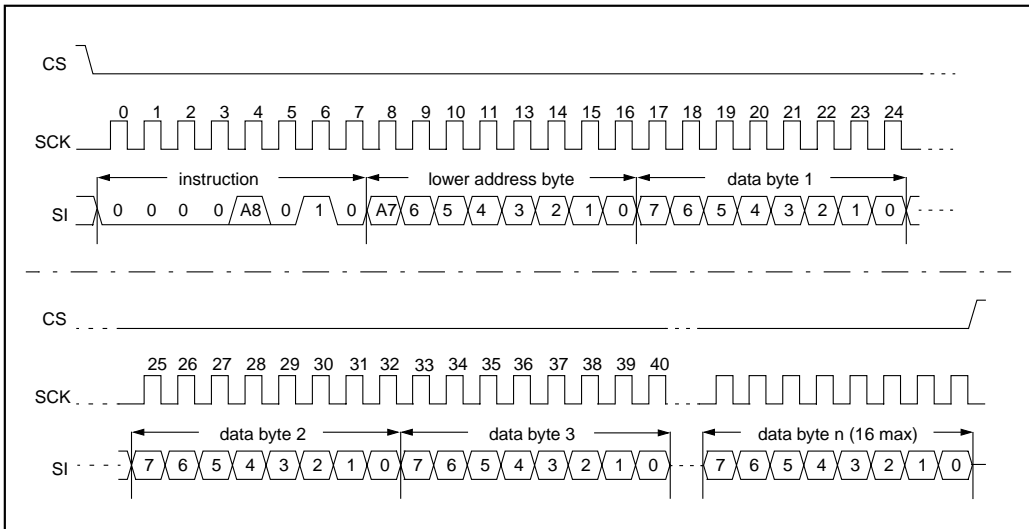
CS

0 1 2 3 4 5 6 7 8 9 10 11 13 14 15 16 17 18 19 20 21 22 23 24

SCK

instruction

lower address byte

data byte 1

SI 0 0 0 0 A8 0 1 0 A7 6 5 4 3 2 1 0 7 6 5 4 3 2 1 0

CS

25 26 27 28 29 30 31 32 33 34 35 36 37 38 39 40

SCK

data byte 2

data byte 3

data byte n (16 max)

SI 7 6 5 4 3 2 1 0 7 6 5 4 3 2 1 0 7 6 5 4 3 2 1 0